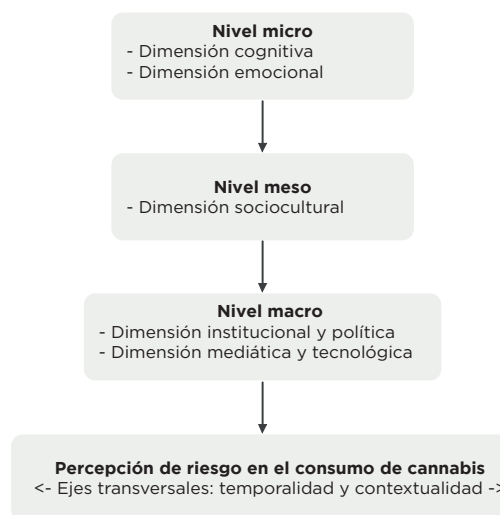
**Nivel micro**
- Dimensión cognitiva
- Dimensión emocional

**Nivel meso**
- Dimensión sociocultural

**Nivel macro**
- Dimensión institucional y política
- Dimensión mediática y tecnológica

**Percepción de riesgo en el consumo de cannabis**
<- Ejes transversales: temporalidad y contextualidad ->